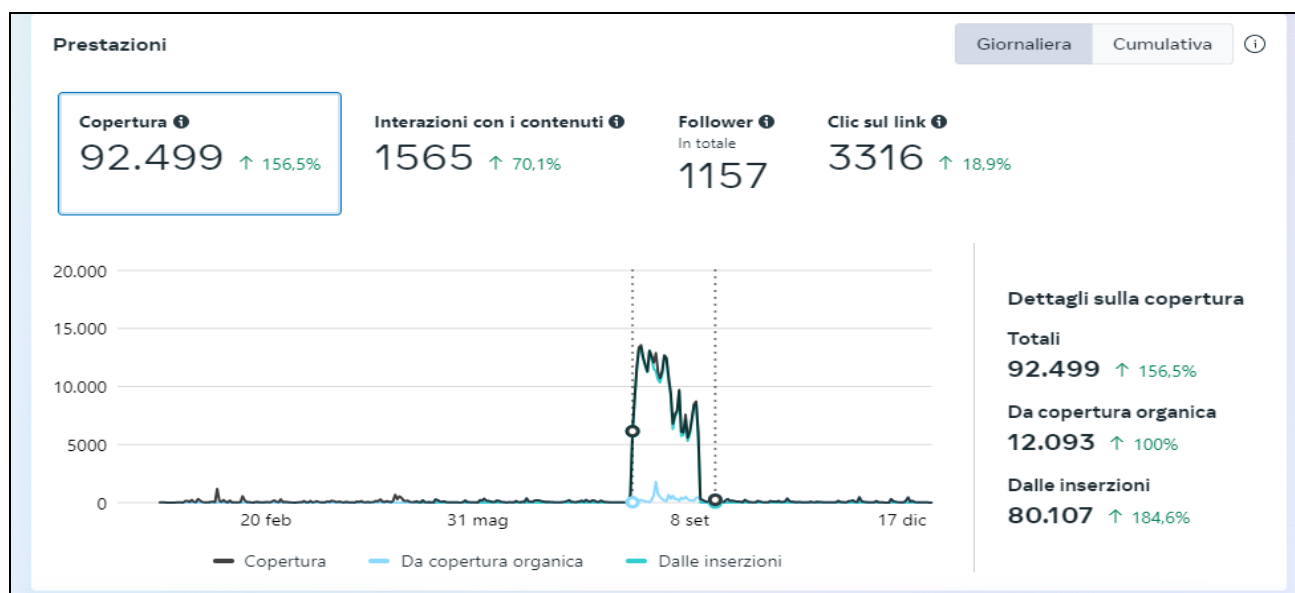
Prestazioni

Giornaliera Cumulativa ⓘ

Copertura 🛈
92.499 ↑ 156,5%

Interazioni con i contenuti 🛈
1565 ↑ 70,1%

Follower 🛈
In totale
1157

Clic sul link 🛈
3316 ↑ 18,9%

20.000
15.000
10.000
5000
0

20 feb
31 mag
8 set
17 dic

Copertura
Da copertura organica
Dalle inserzioni

Dettagli sulla copertura

Totali
92.499 ↑ 156,5%

Da copertura organica
12.093 ↑ 100%

Dalle inserzioni
80.107 ↑ 184,6%